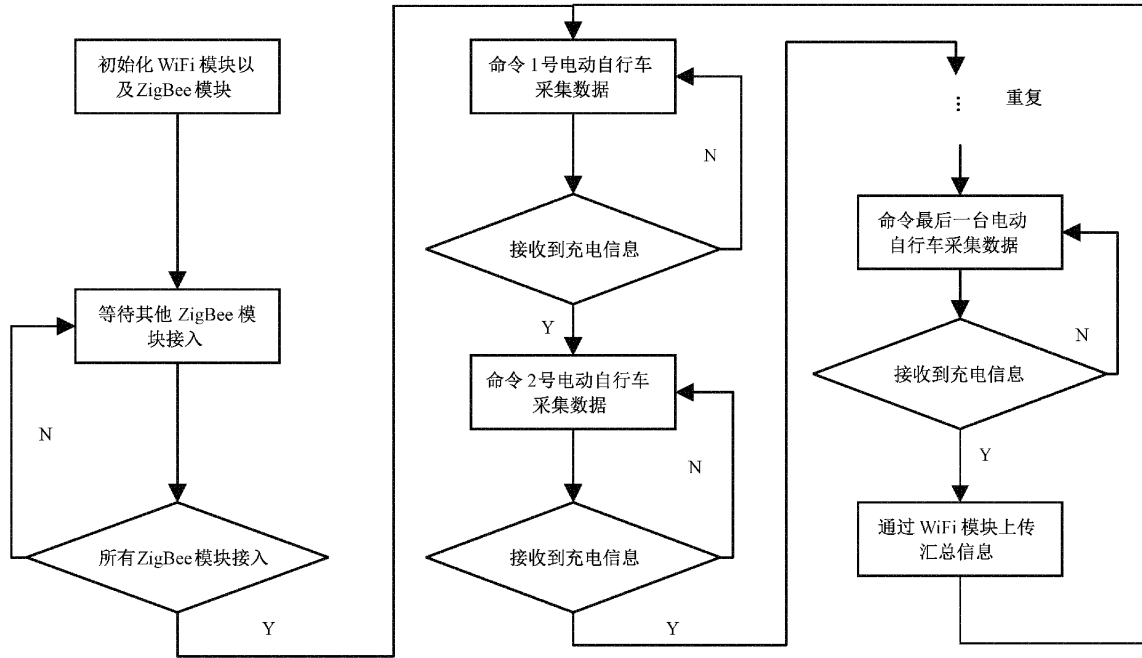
初始化 WiFi 模块以及 ZigBee 模块

等待其他 ZigBee 模块接入

N

所有 ZigBee 模块接入

Y

命令 1 号电动自行车采集数据

N

接收到充电信息

Y

命令 2 号电动自行车采集数据

N

接收到充电信息

Y

⋮ 重复

命令最后一台电动自行车采集数据

N

接收到充电信息

Y

通过 WiFi 模块上传汇总信息